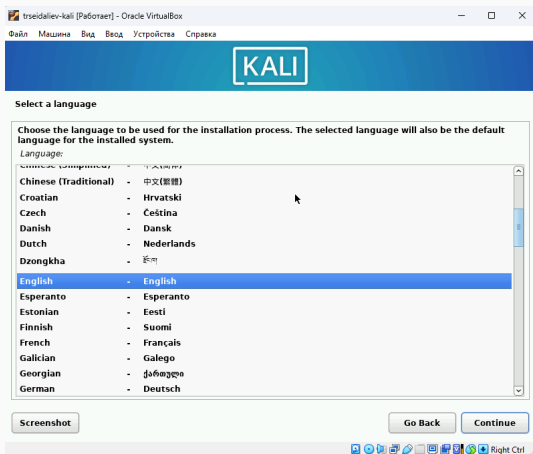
trseidaliev-kali [Работает] - Oracle VirtualBox

Файл Машина Вид Ввод Устройства Справка

KALI

Select a language

Choose the language to be used for the installation process. The selected language will also be the default language for the installed system.

Language:

| | | |
|---|---|---|
| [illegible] | - | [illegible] |
| Chinese (Traditional) | - | 中文(繁體) |
| Croatian | - | Hrvatski |
| Czech | - | Čeština |
| Danish | - | Dansk |
| Dutch | - | Nederlands |
| Dzongkha | - | རྫོང་ཁ |
| English | - | English |
| Esperanto | - | Esperanto |
| Estonian | - | Eesti |
| Finnish | - | Suomi |
| French | - | Français |
| Galician | - | Galego |
| Georgian | - | ქართული |
| German | - | Deutsch |

Screenshot

Go Back

Continue

Right Ctrl